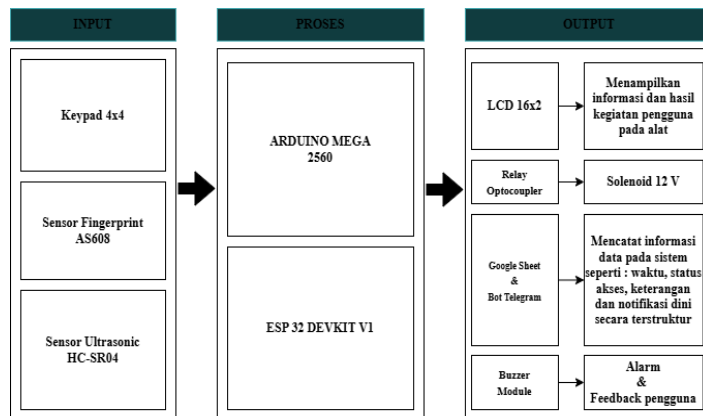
INPUT

Keypad 4x4

Sensor Fingerprint AS608

Sensor Ultrasonic HC-SR04

PROSES

ARDUINO MEGA 2560

ESP 32 DEVKIT V1

OUTPUT

LCD 16x2

Menampilkan informasi dan hasil kegiatan pengguna pada alat

Relay Optocoupler

Solenoid 12 V

Google Sheet & Bot Telegram

Mencatat informasi data pada sistem seperti : waktu, status akses, keterangan dan notifikasi dini secara terstruktur

Buzzer Module

Alarm & Feedback pengguna